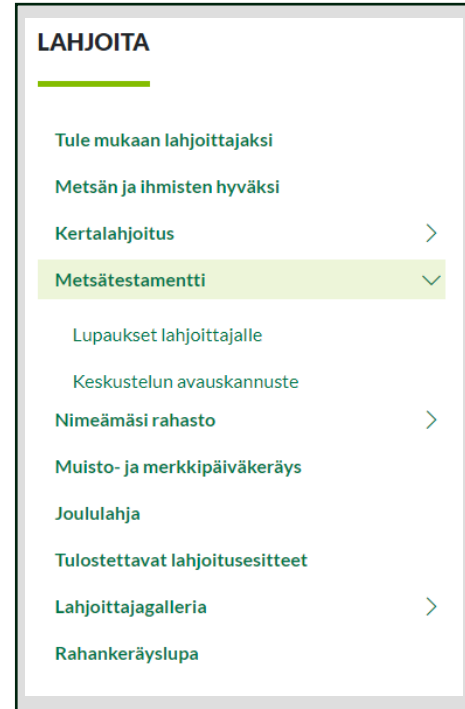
LAHJOITA

Tule mukaan lahjoittajaksi

Metsän ja ihmisten hyväksi

Kertalahjoitus

Metsätestamentti

Lupaukset lahjoittajalle

Keskustelun avauskannuste

Nimeämäsi rahasto

Muisto- ja merkkipäiväkeräys

Joululahja

Tulostettavat lahjoitusesitteet

Lahjoittajagalleria

Rahankeräyslupa